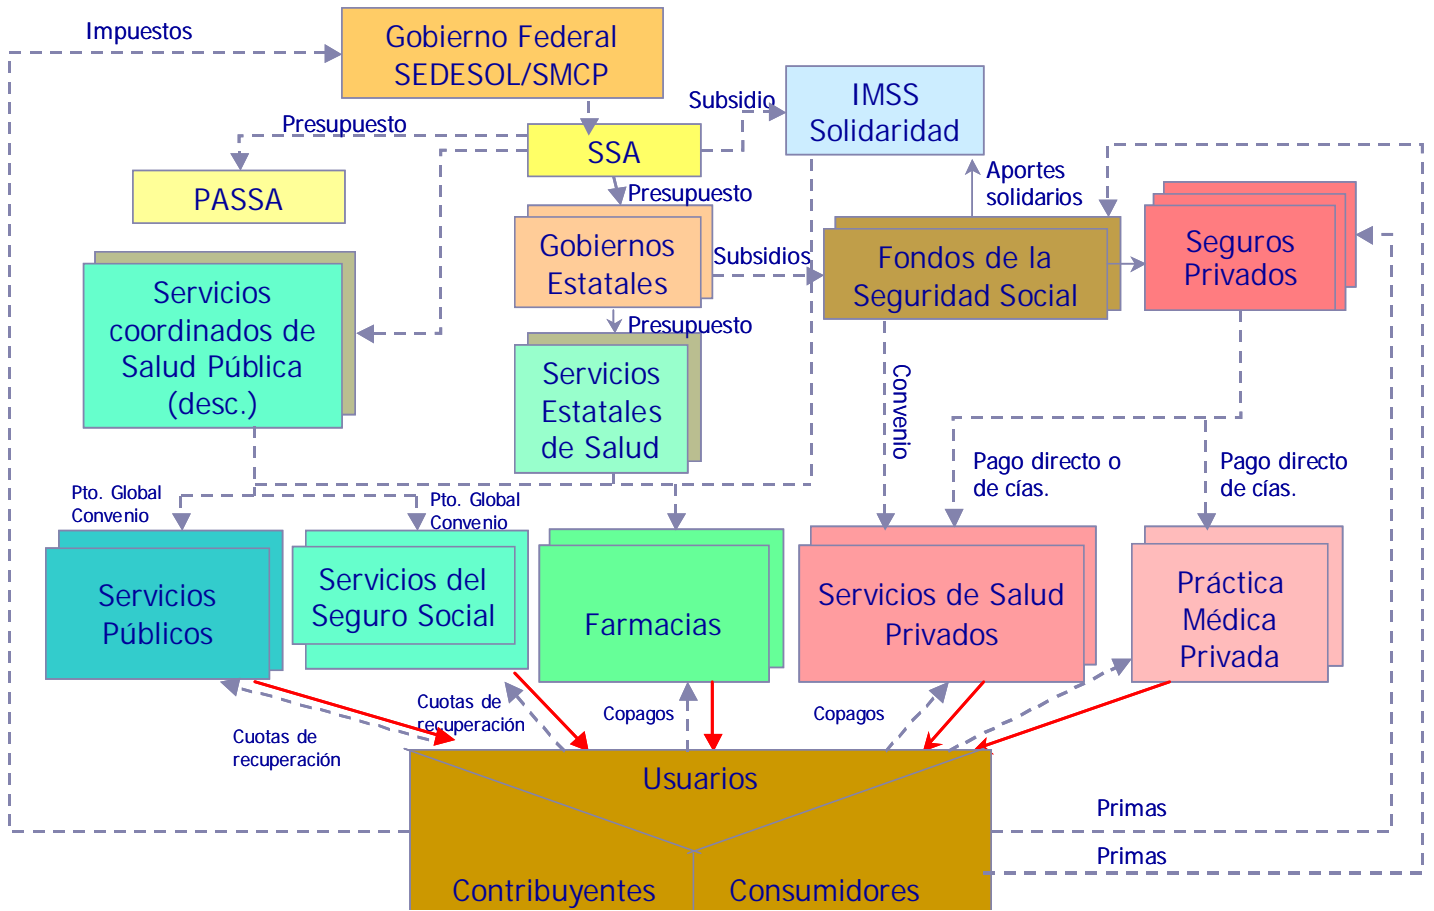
Impuestos

Gobierno Federal SEDESOL/SMCP

Subsidio

IMSS Solidaridad

Presupuesto

SSA

PASSA

Presupuesto

Gobiernos Estatales

Subsidios

Aportes solidarios

Fondos de la Seguridad Social

Seguros Privados

Servicios coordinados de Salud Pública (desc.)

Presupuesto

Servicios Estatales de Salud

Convenio

Pago directo o de cías.

Pago directo de cías.

Pto. Global Convenio

Pto. Global Convenio

Servicios Públicos

Servicios del Seguro Social

Farmacias

Servicios de Salud Privados

Práctica Médica Privada

Cuotas de recuperación

Cuotas de recuperación

Copagos

Copagos

Usuarios

Primas

Primas

Contribuyentes

Consumidores